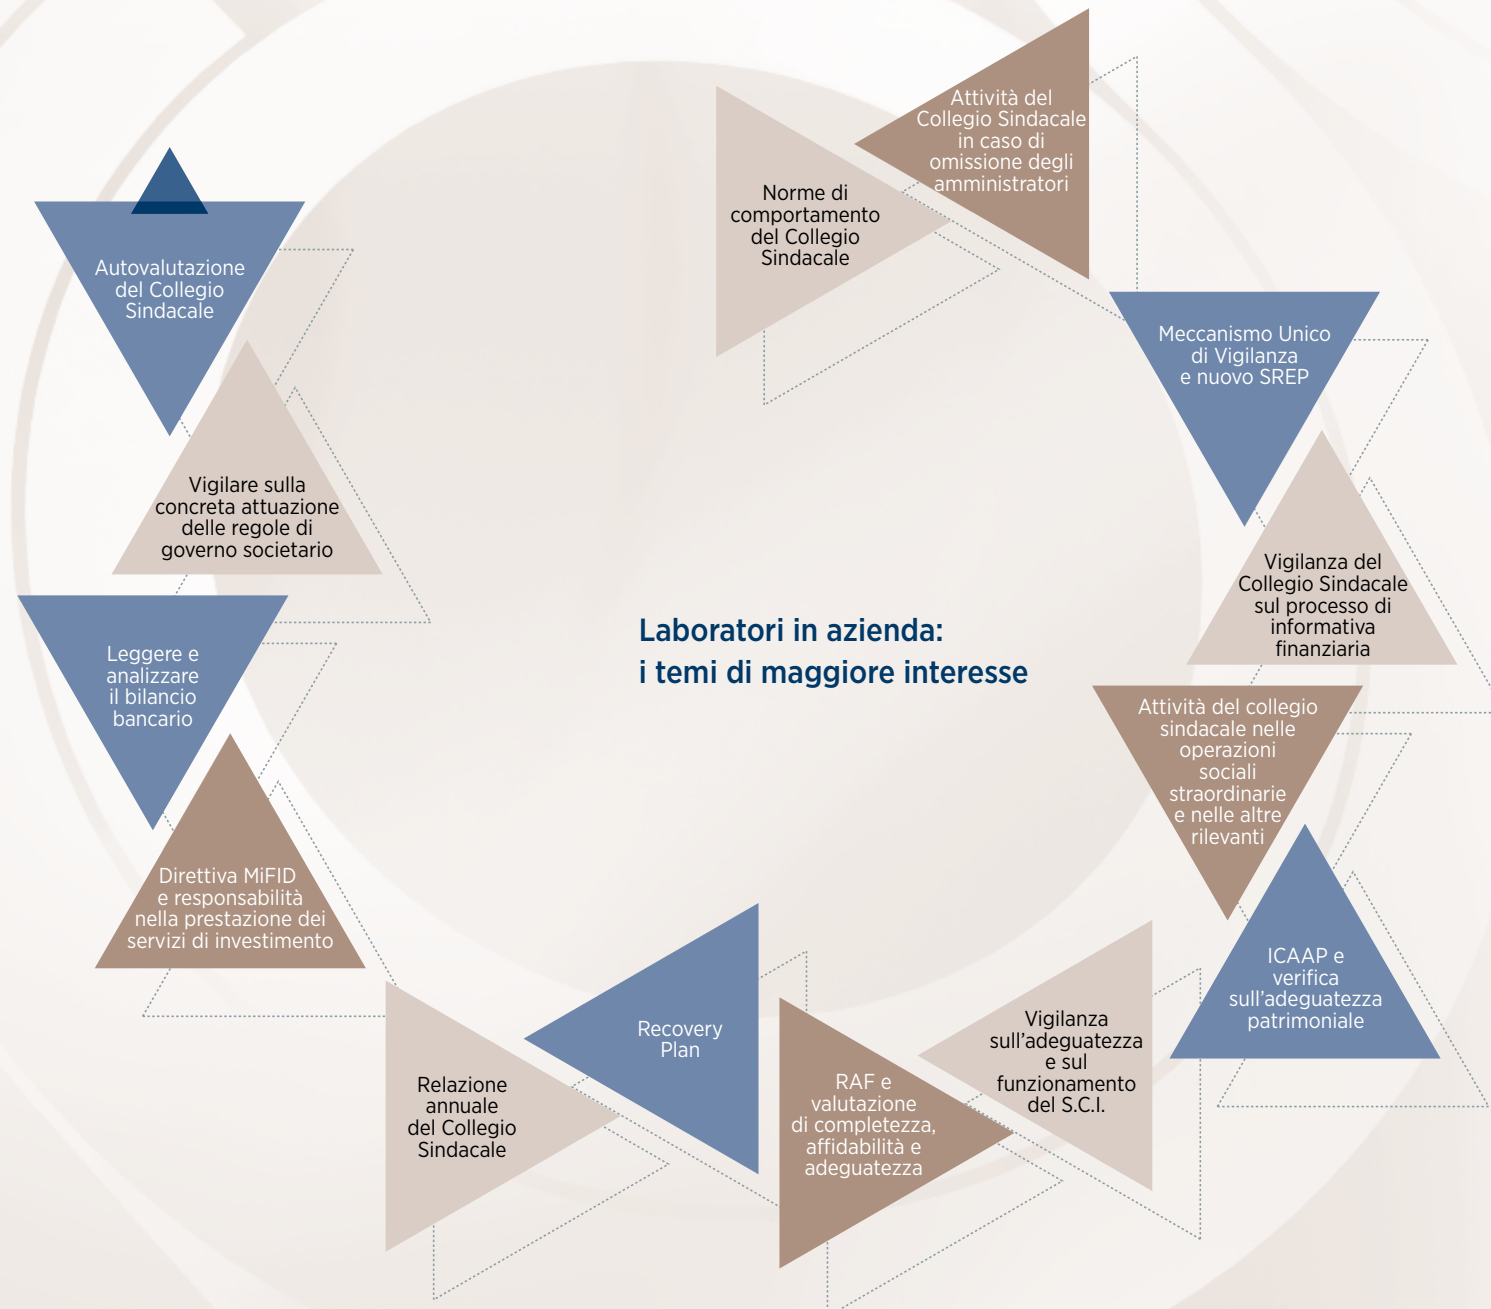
Laboratori in azienda:
i temi di maggiore interesse

Autovalutazione del Collegio Sindacale

Vigilare sulla concreta attuazione delle regole di governo societario

Leggere e analizzare il bilancio bancario

Direttiva MiFID e responsabilità nella prestazione dei servizi di investimento

Relazione annuale del Collegio Sindacale

Recovery Plan

RAF e valutazione di completezza, affidabilità e adeguatezza

Vigilanza sull'adeguatezza e sul funzionamento del S.C.I.

ICAAP e verifica sull'adeguatezza patrimoniale

Attività del collegio sindacale nelle operazioni sociali straordinarie e nelle altre rilevanti

Vigilanza del Collegio Sindacale sul processo di informativa finanziaria

Meccanismo Unico di Vigilanza e nuovo SREP

Attività del Collegio Sindacale in caso di omissione degli amministratori

Norme di comportamento del Collegio Sindacale